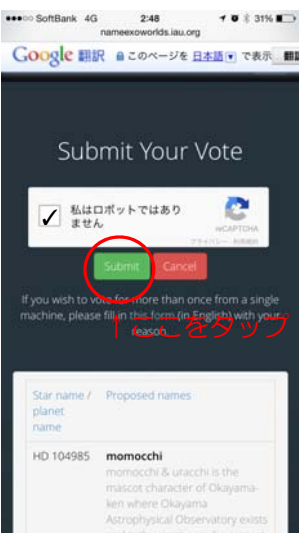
●●●○○ SoftBank 4G 2:48 31%
nameexoworlds.iau.org
Google 翻訳 このページを 日本語 で表示

Submit Your Vote

私はロボットではありません
reCAPTCHA
プライバシー - 利用規約

Submit Cancel

If you wish to vote for more than once from a single machine, please fill in this form (in English) with your reason.

1 ここをタップ

| Star name / planet name | Proposed names |
|---|---|
| HD 104985 | **momocchi** momocchi & uracchi is the mascot character of Okayama-ken where Okayama Astrophysical Observatory exists |